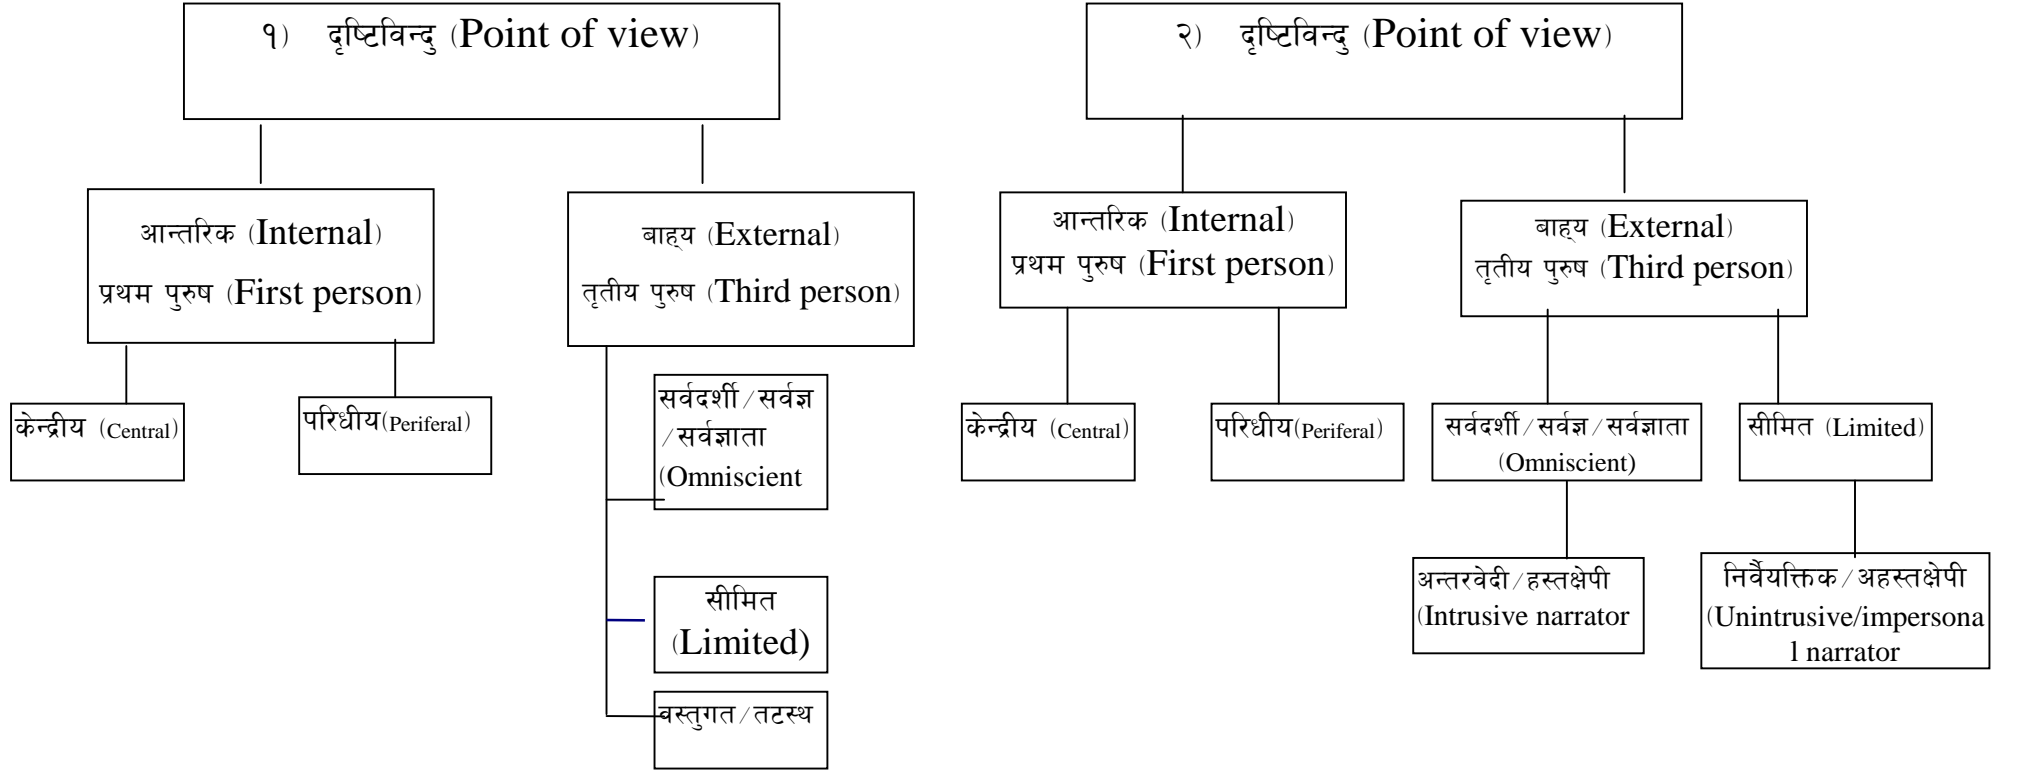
१) दृष्टिविन्दु (Point of view)

आन्तरिक (Internal)
प्रथम पुरुष (First person)

बाह्य (External)
तृतीय पुरुष (Third person)

केन्द्रीय (Central)

परिधीय(Periferal)

सर्वदर्शी/सर्वज्ञ/सर्वज्ञाता (Omniscient

सीमित (Limited)

बस्तुगत/तटस्थ

२) दृष्टिविन्दु (Point of view)

आन्तरिक (Internal)
प्रथम पुरुष (First person)

बाह्य (External)
तृतीय पुरुष (Third person)

केन्द्रीय (Central)

परिधीय(Periferal)

सर्वदर्शी/सर्वज्ञ/सर्वज्ञाता (Omniscient)

सीमित (Limited)

अन्तरवेदी/हस्तक्षेपी (Intrusive narrator

निर्वैयक्तिक/अहस्तक्षेपी (Unintrusive/impersonal narrator